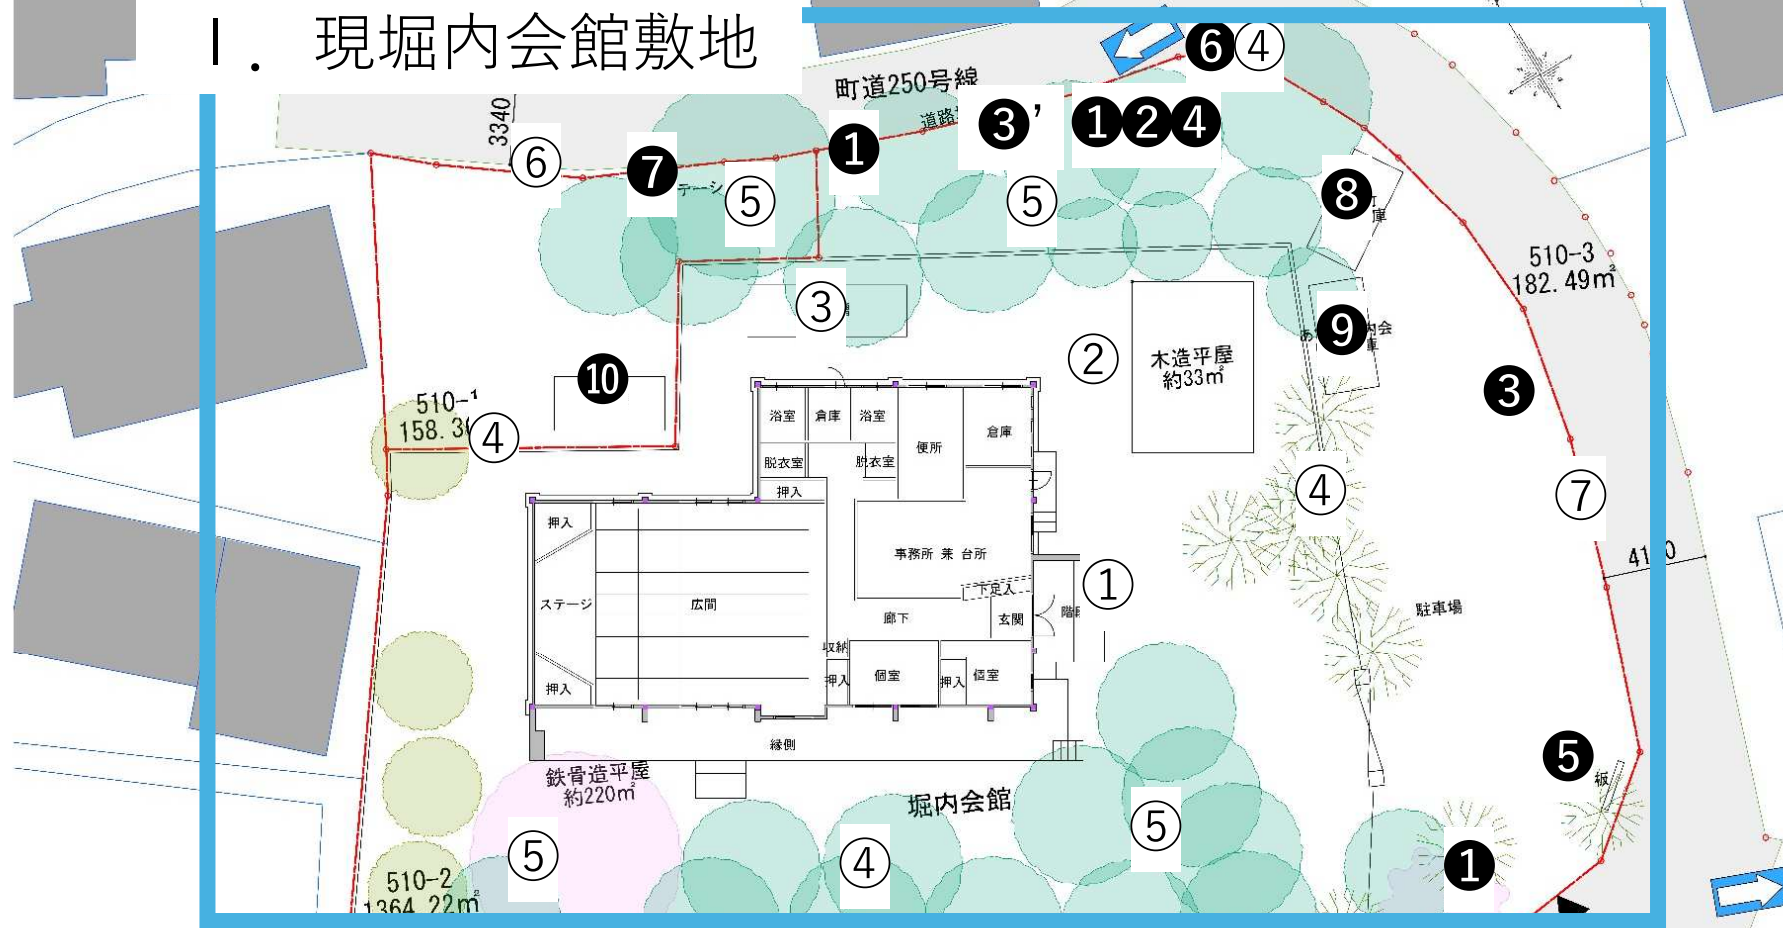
Ⅰ．現堀内会館敷地

❻④

町道250号線

道路

❸' ❶❷❹

3340

⑥ ❼ ❶

テージ ⑤ ⑤

❽

庫

510-3
182.49㎡

③

❾

あ 内会 庫

② 木造平屋 約33㎡

❸

❿

510-1
158.3 ④

浴室 倉庫 浴室 便所 倉庫
脱衣室 脱衣室
押入

④ ⑦

押入

事務所 兼 台所

41 0

下足入

① 駐車場

ステージ 広間 廊下 玄関 階段

収納
押入 個室 押入 個室

押入

縁側

❺

鉄骨造平屋
約220㎡

堀内会館

⑤ ④ ⑤

板

❶

510-2
1364.22㎡